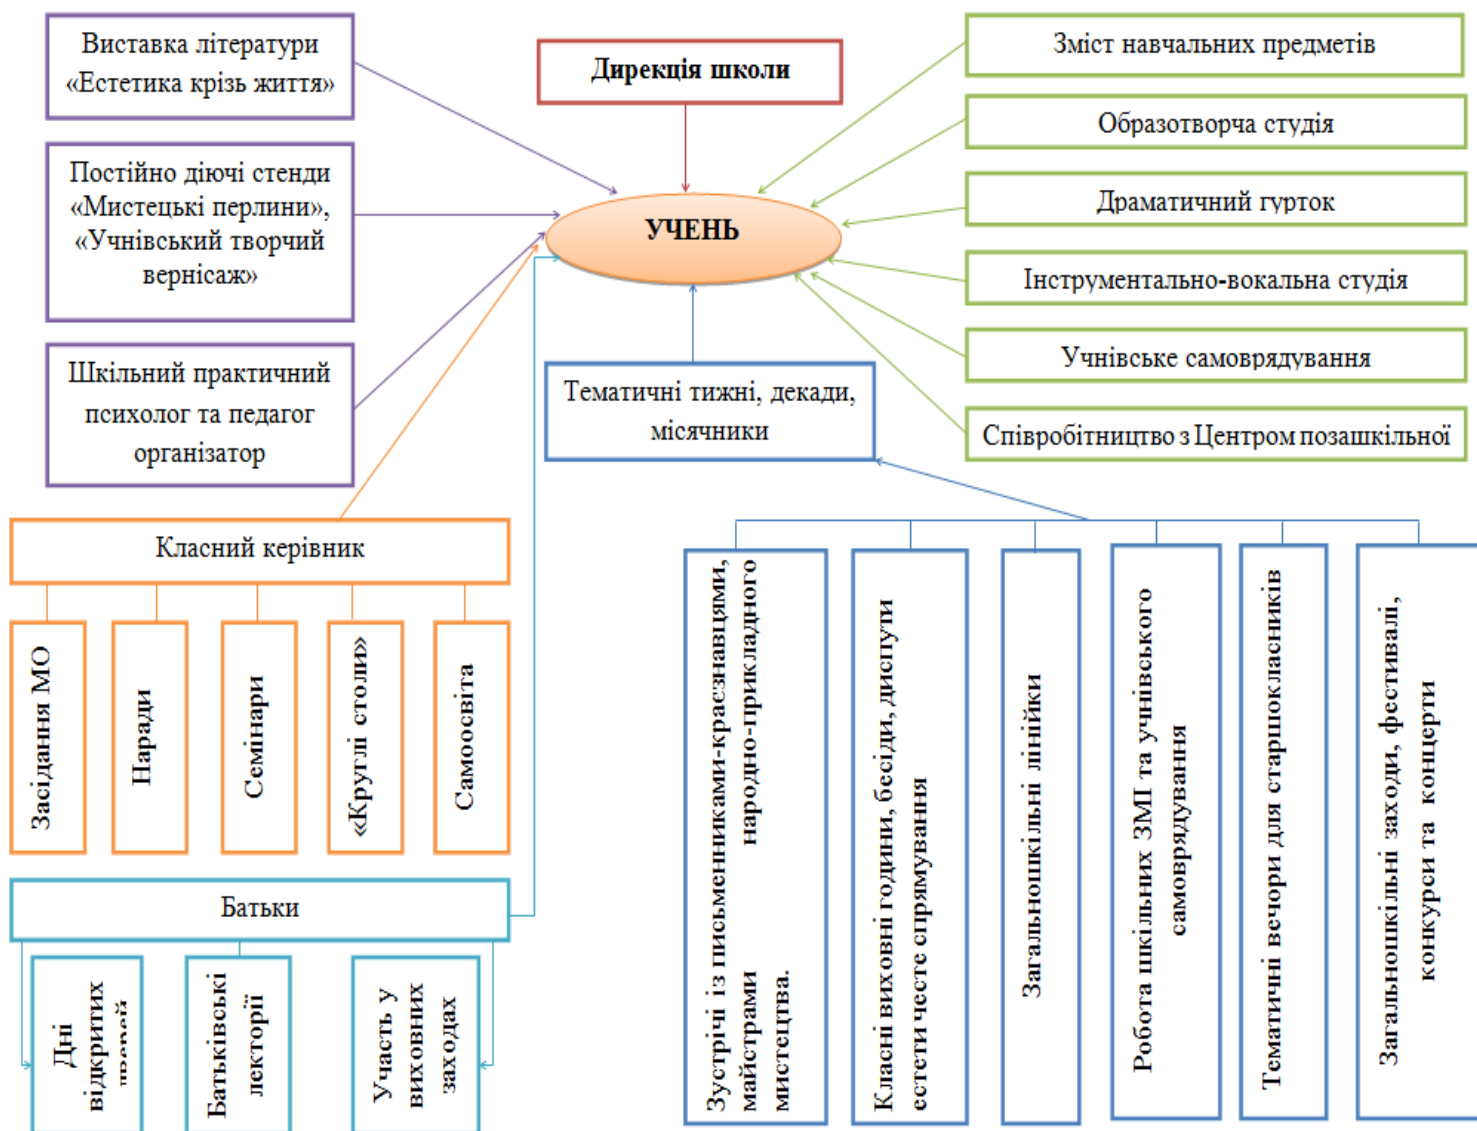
Виставка літератури «Естетика крізь життя»

Постійно діючі стенди «Мистецькі перлини», «Учнівський творчий вернісаж»

Шкільний практичний психолог та педагог організатор

Дирекція школи

УЧЕНЬ

Зміст навчальних предметів

Образотворча студія

Драматичний гурток

Інструментально-вокальна студія

Учнівське самоврядування

Співробітництво з Центром позашкільної

Тематичні тижні, декади, місячники

Класний керівник

Засідання МО

Наради

Семінари

«Круглі столи»

Самоосвіта

Батьки

Дні відкритих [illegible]

Батьківські лекторії

Участь у виховних заходах

Зустрічі із письменниками-краєзнавцями, майстрами народно-прикладного мистецтва.

Класні виховні години, бесіди, диспути естети честе спрямування

Загальношкільні лінійки

Робота шкільних ЗМІ та учнівського самоврядування

Тематичні вечори для старшокласників

Загальношкільні заходи, фестивалі, конкурси та концерти